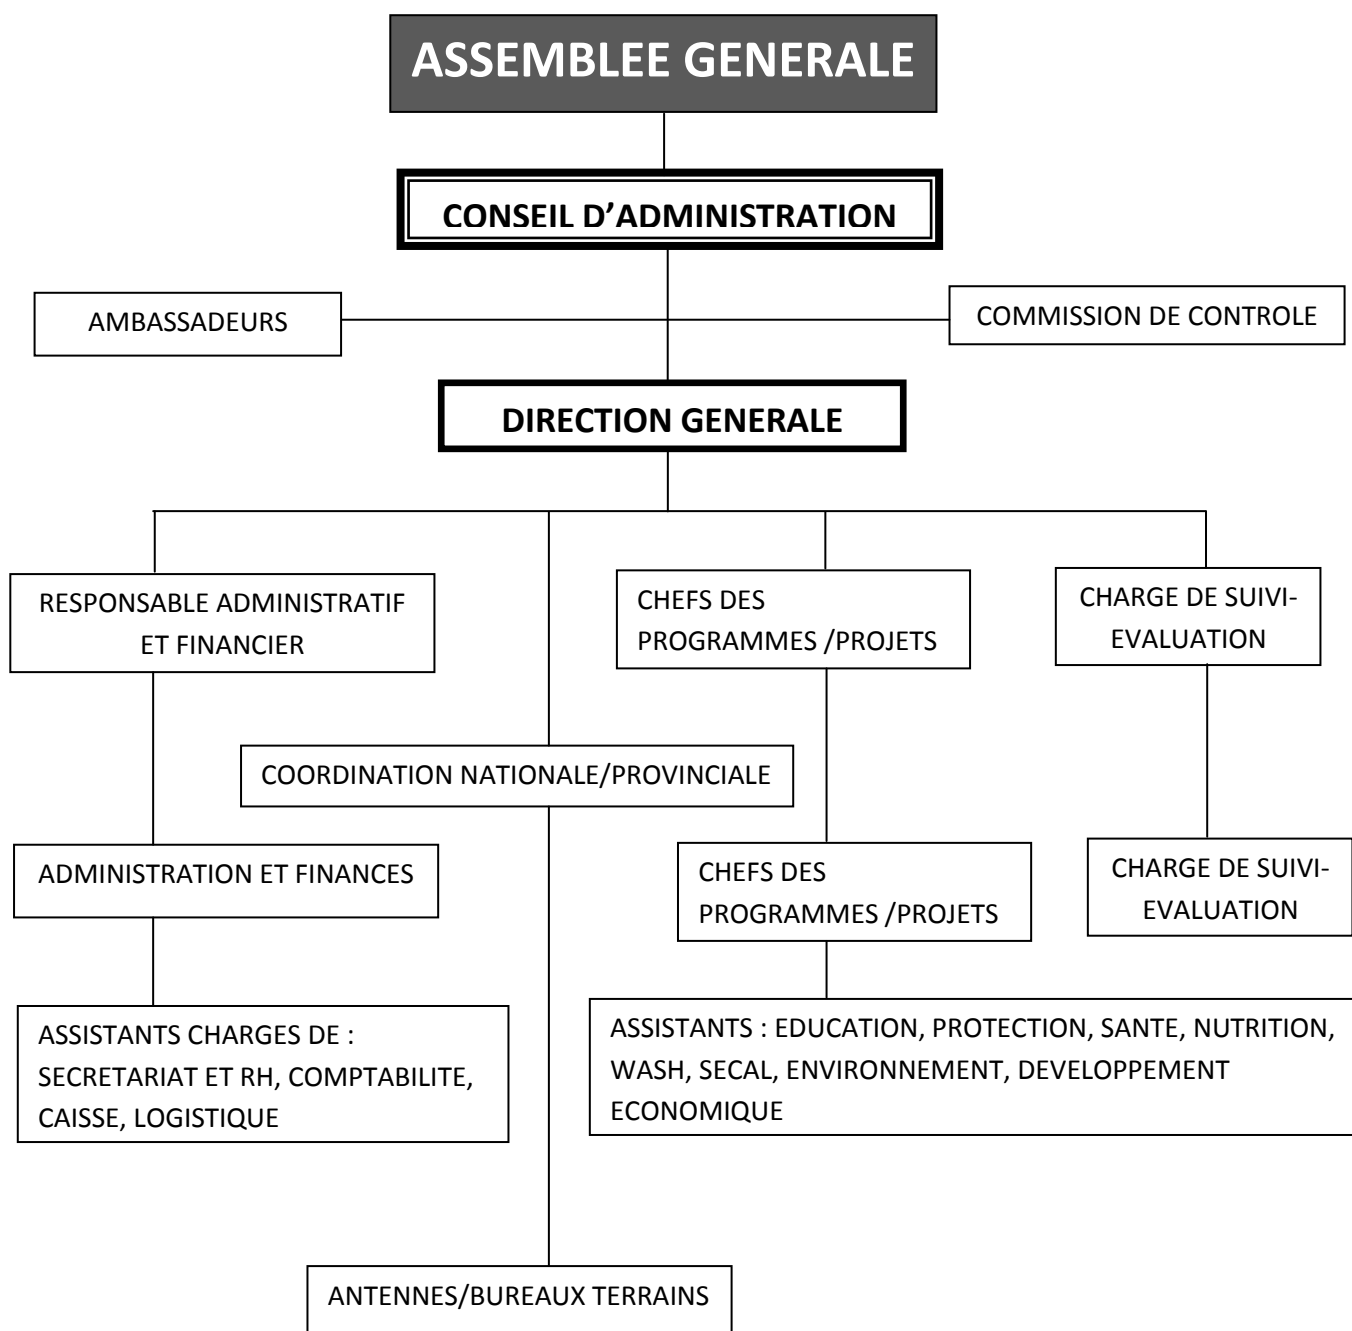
ASSEMBLEE GENERALE

CONSEIL D'ADMINISTRATION

AMBASSADEURS

COMMISSION DE CONTROLE

DIRECTION GENERALE

RESPONSABLE ADMINISTRATIF ET FINANCIER

CHEFS DES PROGRAMMES /PROJETS

CHARGE DE SUIVI-EVALUATION

COORDINATION NATIONALE/PROVINCIALE

ADMINISTRATION ET FINANCES

CHEFS DES PROGRAMMES /PROJETS

CHARGE DE SUIVI-EVALUATION

ASSISTANTS CHARGES DE : SECRETARIAT ET RH, COMPTABILITE, CAISSE, LOGISTIQUE

ASSISTANTS : EDUCATION, PROTECTION, SANTE, NUTRITION, WASH, SECAL, ENVIRONNEMENT, DEVELOPPEMENT ECONOMIQUE

ANTENNES/BUREAUX TERRAINS